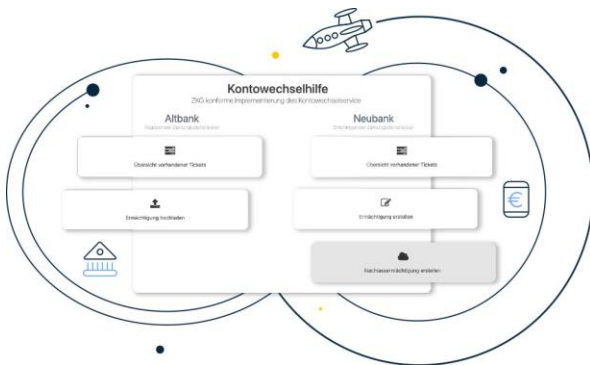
Kontowechselhilfe

ZKG konforme Implementierung des Kontowechselservice

Altbank

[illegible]

Neubank

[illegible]

Übersicht vorhandener Tickets

Übersicht vorhandener Tickets

Ermächtigung hochladen

Ermächtigung erstellen

Nachlassermächtigung erstellen

€